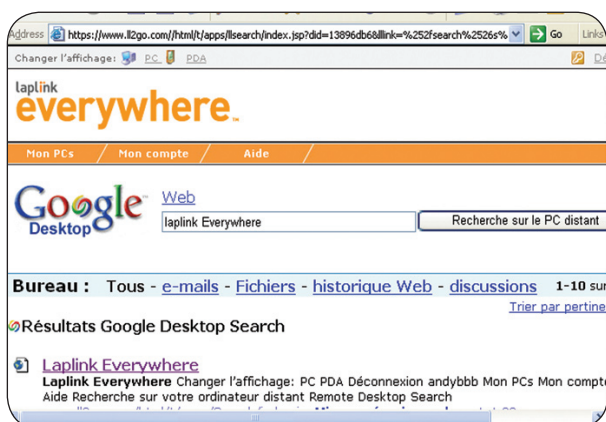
Address https://www.ll2go.com//html/t/apps/llsearch/index.jsp?did=13896db68llink=%252fsearch%2526s% Go Links

Changer l'affichage: PC PDA Dé

laplink everywhere

Mon PCs / Mon compte / Aide

Google Desktop Web

laplink Everywhere

Recherche sur le PC distant

Bureau : Tous - e-mails - Fichiers - historique Web - discussions 1-10 sur

Trier par pertine

Résultats Google Desktop Search

Laplink Everywhere

Laplink Everywhere Changer l'affichage: PC PDA Déconnexion andybbb Mon PCs Mon compte Aide Recherche sur votre ordinateur distant Remote Desktop Search

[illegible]